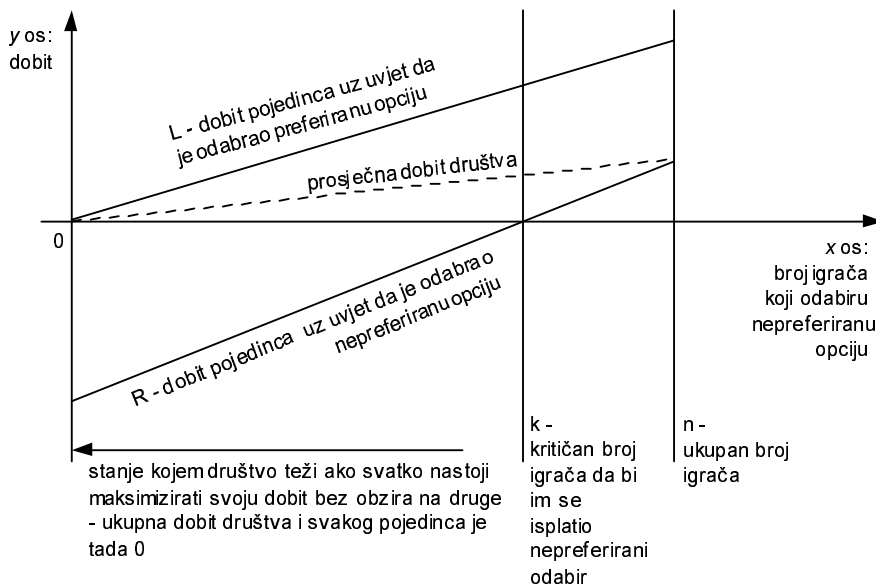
y os:
dobit

L - dobit pojedinca uz uvjet da je odabrao preferiranu opciju

prosječna dobit društva

0

x os:
broj igrača koji odabiru nepreferiranu opciju

R - dobit pojedinca uz uvjet da je odabrao nepreferiranu opciju

k - kritičan broj igrača da bi im se isplatio nepreferirani odabir

n - ukupan broj igrača

stanje kojem društvo teži ako svatko nastoji maksimizirati svoju dobit bez obzira na druge - ukupna dobit društva i svakog pojedinca je tada 0